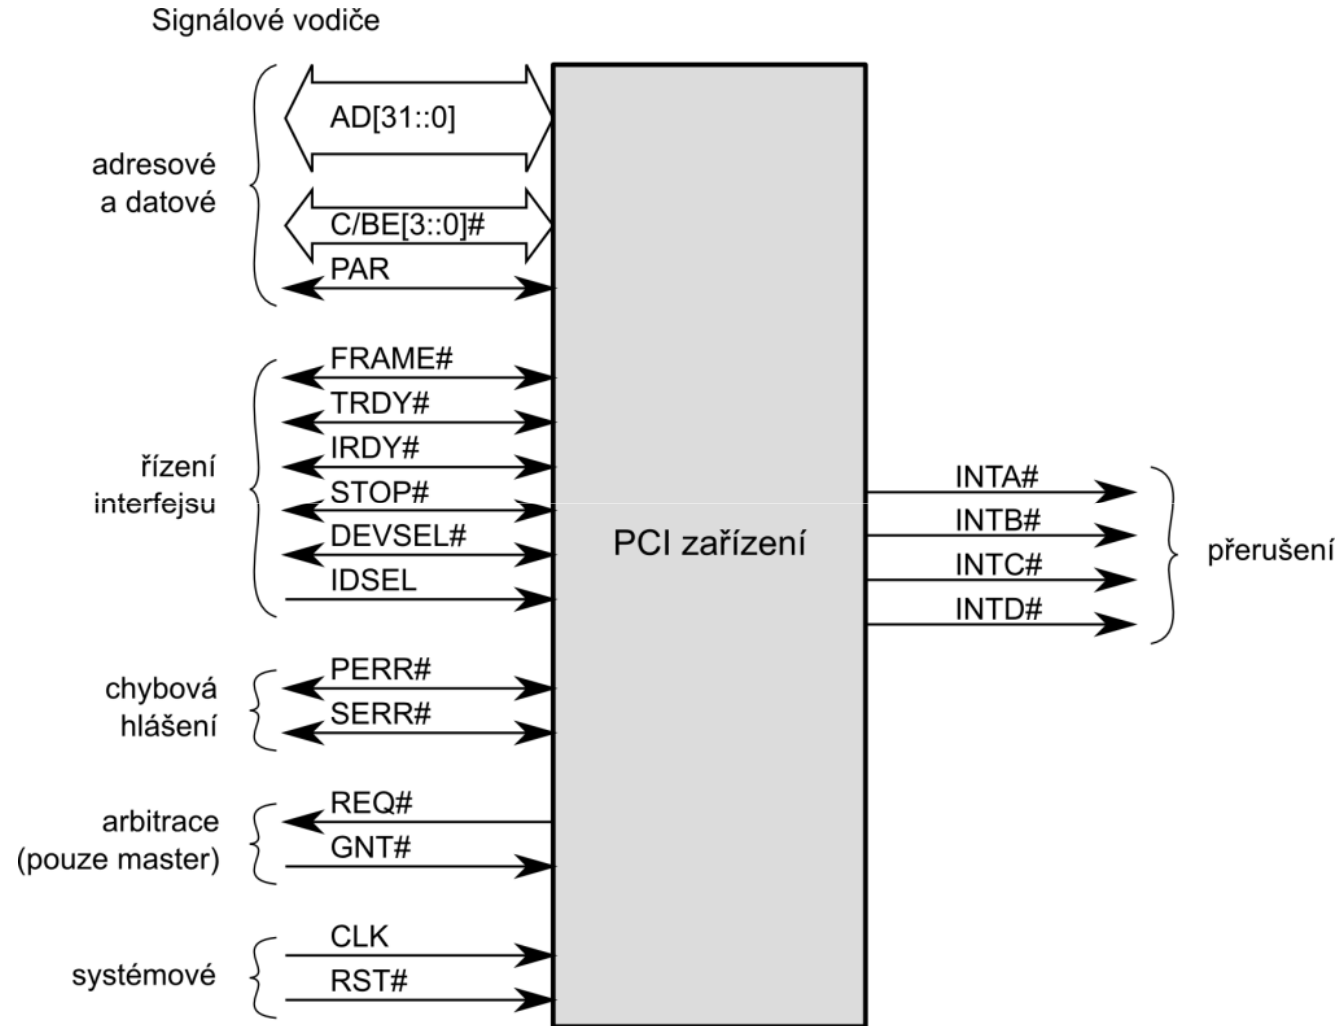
Signálové vodiče

adresové a datové

AD[31::0]

C/BE[3::0]#

PAR

řízení interfejsu

FRAME#

TRDY#

IRDY#

STOP#

DEVSEL#

IDSEL

PCI zařízení

INTA#

INTB#

INTC#

INTD#

přerušení

chybová hlášení

PERR#

SERR#

arbitrace (pouze master)

REQ#

GNT#

systémové

CLK

RST#